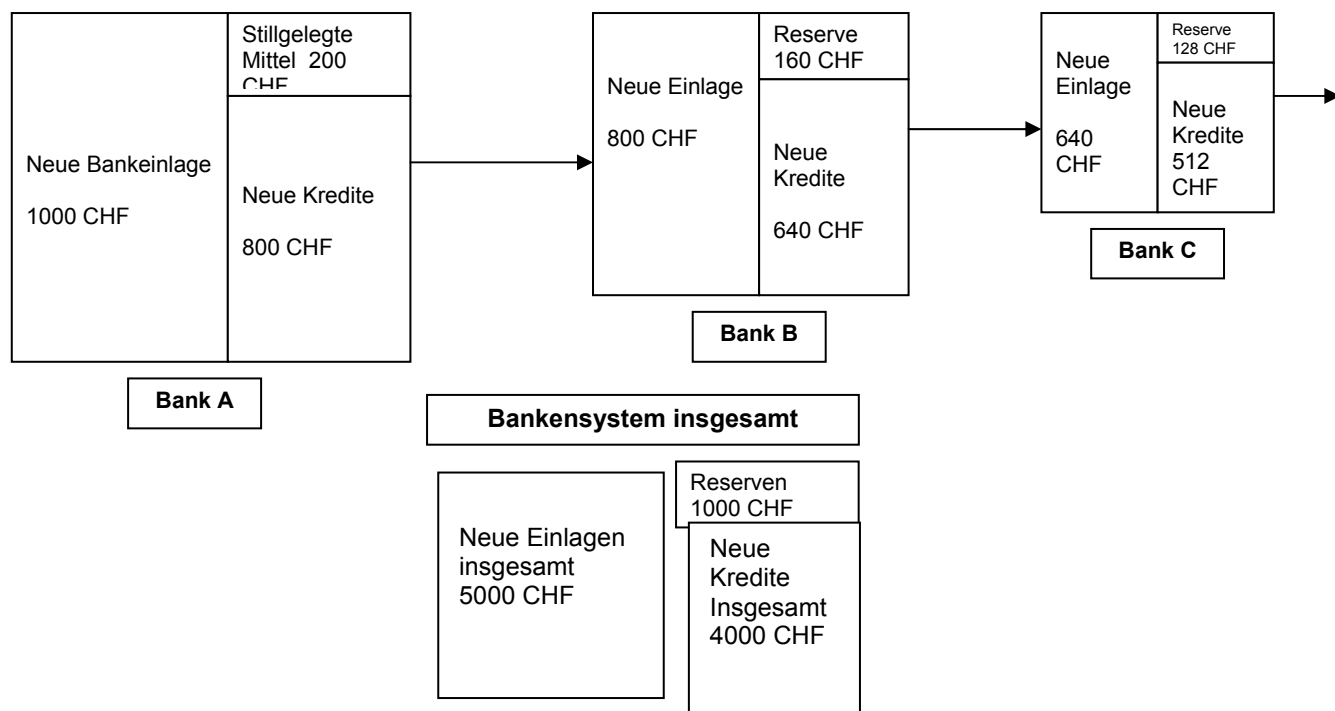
Neue Bankeinlage

1000 CHF

Stillgelegte Mittel 200 CHF

Neue Kredite

800 CHF

Bank A

Neue Einlage

800 CHF

Reserve 160 CHF

Neue Kredite

640 CHF

Bank B

Neue Einlage

640 CHF

Reserve 128 CHF

Neue Kredite 512 CHF

Bank C

Bankensystem insgesamt

Neue Einlagen insgesamt 5000 CHF

Reserven 1000 CHF

Neue Kredite Insgesamt 4000 CHF